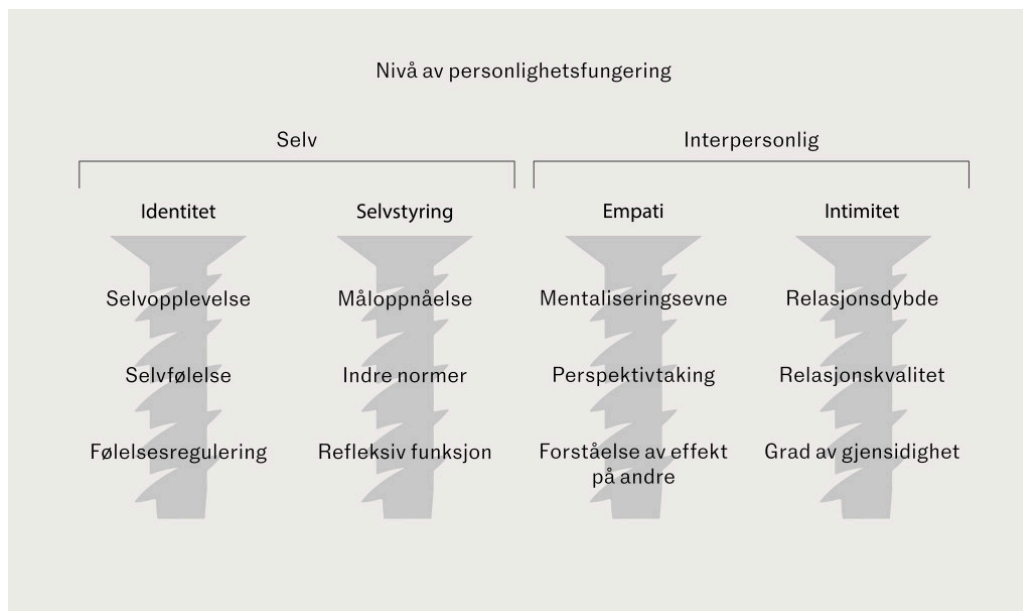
Nivå av personlighetsfungering

Selv

Interpersonlig

Identitet

Selvopplevelse

Selvfølelse

Følelsesregulering

Selvstyring

Måloppnåelse

Indre normer

Refleksiv funksjon

Empati

Mentaliseringsevne

Perspektivtaking

Forståelse av effekt på andre

Intimitet

Relasjonsdybde

Relasjonskvalitet

Grad av gjensidighet